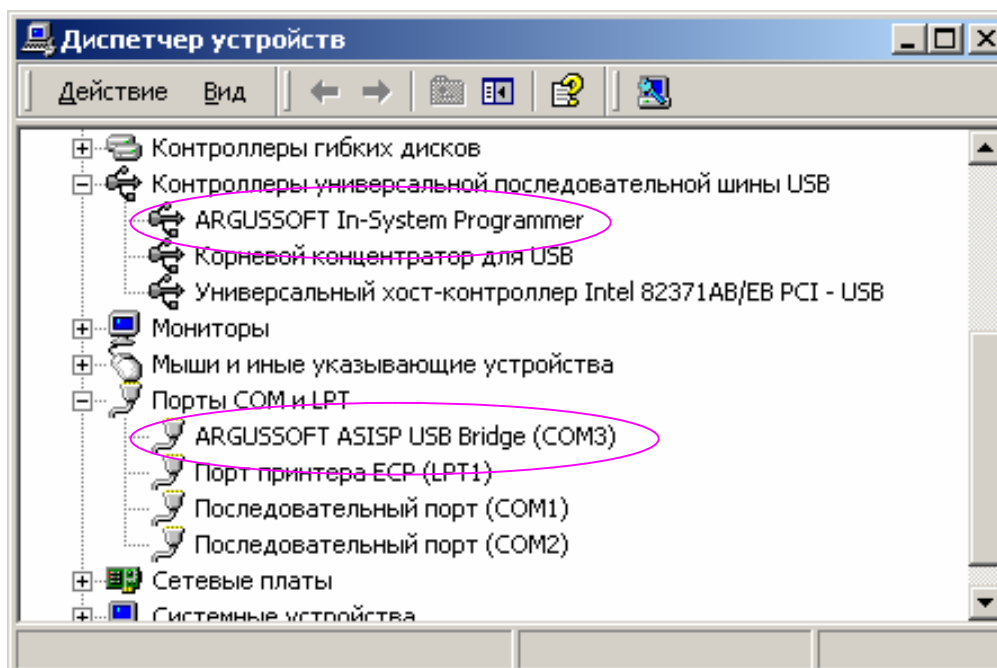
Диспетчер устройств

Действие Вид

Контроллеры гибких дисков
Контроллеры универсальной последовательной шины USB
ARGUSSOFT In-System Programmer
Корневой концентратор для USB
Универсальный хост-контроллер Intel 82371AB/EB PCI - USB
Мониторы
Мыши и иные указывающие устройства
Порты COM и LPT
ARGUSSOFT ASISP USB Bridge (COM3)
Порт принтера ECP (LPT1)
Последовательный порт (COM1)
Последовательный порт (COM2)
Сетевые платы
Системные устройства